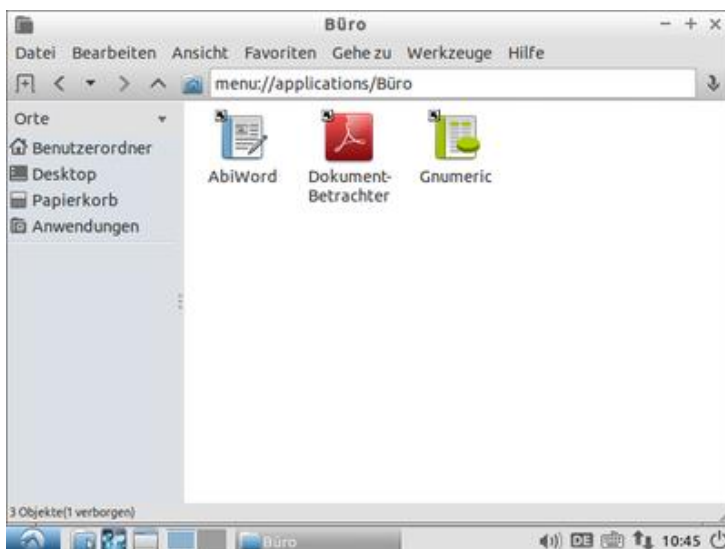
Büro

Datei Bearbeiten Ansicht Favoriten Gehe zu Werkzeuge Hilfe

menu://applications/Büro

Orte

Benutzerordner

Desktop

Papierkorb

Anwendungen

AbiWord

Dokument-Betrachter

Gnumeric

3 Objekte(1 verborgen)

Büro

DE

10:45